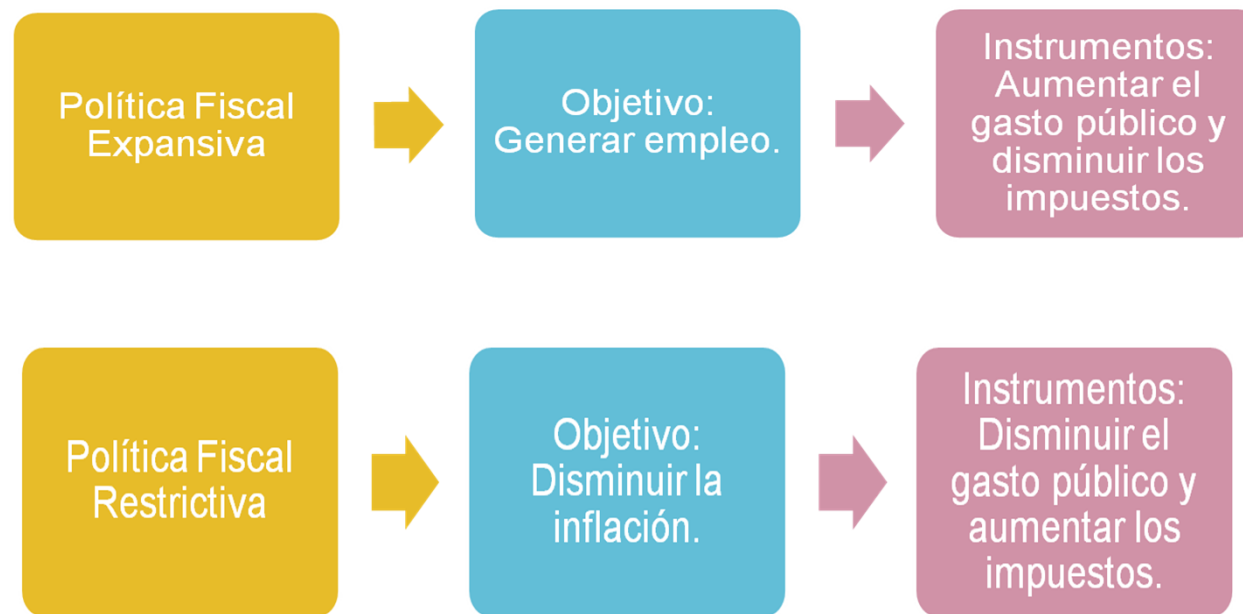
Política Fiscal Expansiva

Objetivo: Generar empleo.

Instrumentos: Aumentar el gasto público y disminuir los impuestos.

Política Fiscal Restrictiva

Objetivo: Disminuir la inflación.

Instrumentos: Disminuir el gasto público y aumentar los impuestos.